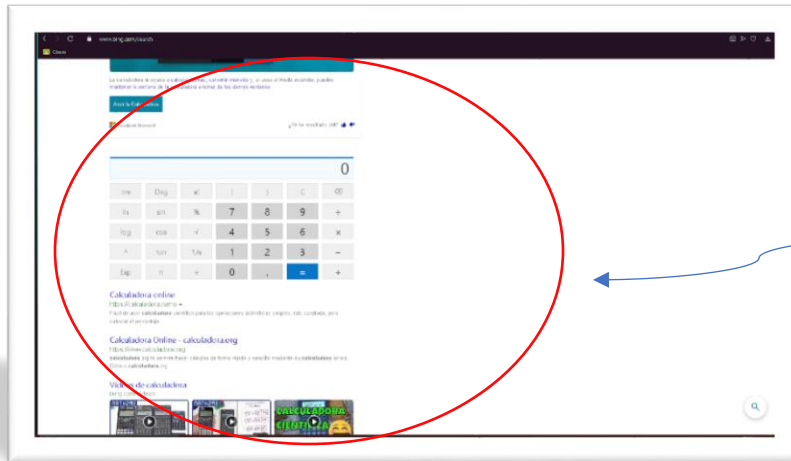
www.bing.com/search

La calculadora le ayuda a calcular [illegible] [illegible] y, si usa el modo avanzado, puede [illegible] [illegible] de la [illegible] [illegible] de los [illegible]

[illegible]

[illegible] ¿Fue útil? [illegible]

0

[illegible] | Deg | x! | ( | ) | C | ⌫
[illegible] | sin | % | 7 | 8 | 9 | ÷
log | cos | √ | 4 | 5 | 6 | ×
π | tan | 1/x | 1 | 2 | 3 | −
Exp | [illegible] | ± | 0 | , | = | +

Calculadora online
https://calculadora.name
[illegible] calculadora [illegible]

Calculadora Online - calculadora.org
https://www.calculadora.org
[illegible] calculadora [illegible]

Vídeos de calculadora

CALCULADORA CIENTÍFICA